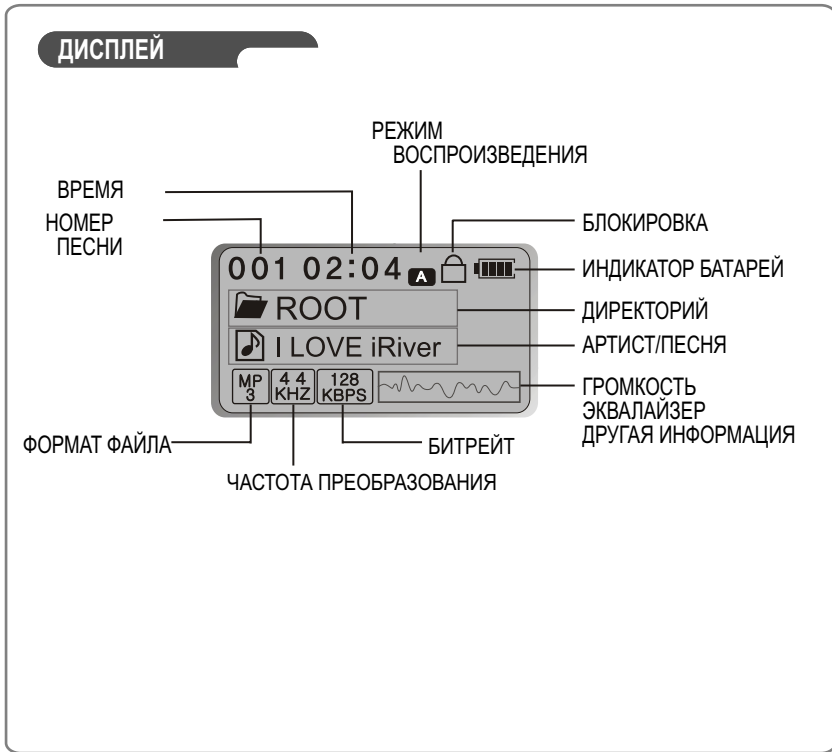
ДИСПЛЕЙ

РЕЖИМ ВОСПРОИЗВЕДЕНИЯ

ВРЕМЯ

НОМЕР ПЕСНИ

БЛОКИРОВКА

001 02:04 A

ИНДИКАТОР БАТАРЕЙ

ROOT

ДИРЕКТОРИЙ

I LOVE iRiver

АРТИСТ/ПЕСНЯ

MP 3

44 KHZ

128 KBPS

ГРОМКОСТЬ ЭКВАЛАЙЗЕР ДРУГАЯ ИНФОРМАЦИЯ

ФОРМАТ ФАЙЛА

БИТРЕЙТ

ЧАСТОТА ПРЕОБРАЗОВАНИЯ